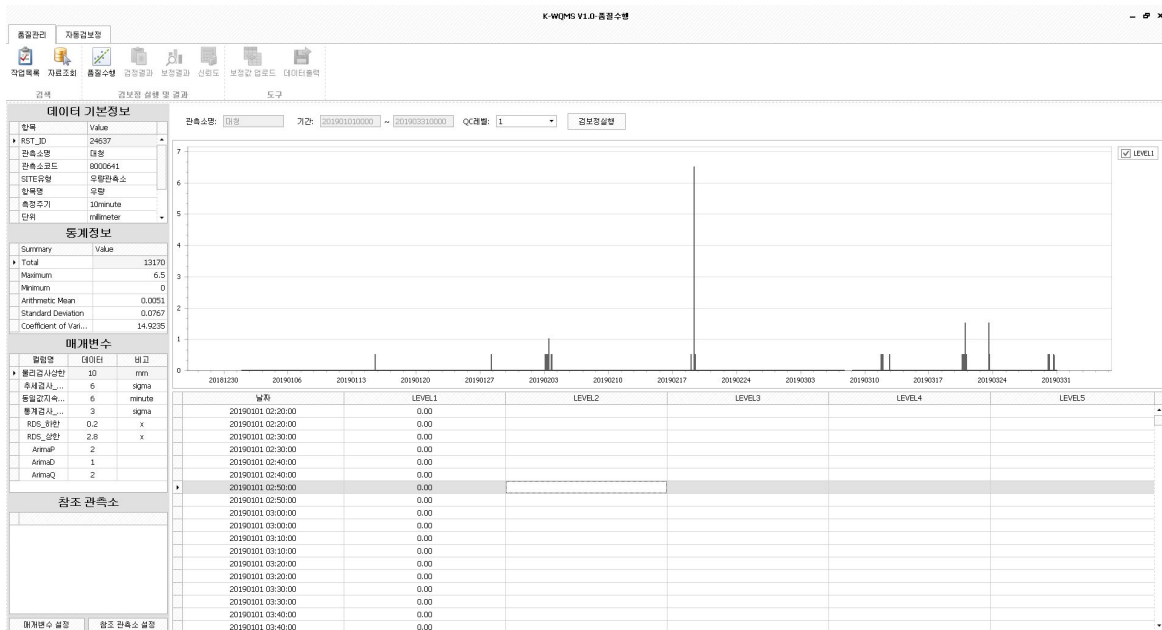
K-WQMS V1.0-품질수행

품질관리 | 자동검보정

작업목록 자료조회 품질수행 검정결과 보정결과 신뢰도 보정값 업로드 데이터출력

검색 | 검보정 실행 및 결과 | 도구

데이터 기본정보

| 항목 | Value |
|---|---|
| RST_ID | 24637 |
| 관측소명 | 대청 |
| 관측소코드 | 8000641 |
| SITE유형 | 우량관측소 |
| 항목명 | 우량 |
| 측정주기 | 10minute |
| 단위 | millimeter |

통계정보

| Summary | Value |
|---|---|
| Total | 13170 |
| Maximum | 6.5 |
| Minimum | 0 |
| Arithmetic Mean | 0.0051 |
| Standard Deviation | 0.0767 |
| Coefficient of Vari... | 14.9235 |

매개변수

| 컬럼명 | 데이터 | 비고 |
|---|---|---|
| 물리검사상한 | 10 | mm |
| 추세검사_... | 6 | sigma |
| 동일값지속... | 6 | minute |
| 통계검사_... | 3 | sigma |
| RDS_하한 | 0.2 | x |
| RDS_상한 | 2.8 | x |
| ArimaP | 2 | |
| ArimaD | 1 | |
| ArimaQ | 2 | |

참조 관측소

매개변수 설정 | 참조 관측소 설정

관측소명: 대청 기간: 201901010000 ~ 201903310000 QC레벨: 1 검보정실행

LEVEL1

7 6 5 4 3 2 1 0

20181230 20190106 20190113 20190120 20190127 20190203 20190210 20190217 20190224 20190303 20190310 20190317 20190324 20190331

| 날짜 | LEVEL1 | LEVEL2 | LEVEL3 | LEVEL4 | LEVEL5 |
|---|---|---|---|---|---|
| 20190101 02:20:00 | 0.00 | | | | |
| 20190101 02:20:00 | 0.00 | | | | |
| 20190101 02:30:00 | 0.00 | | | | |
| 20190101 02:30:00 | 0.00 | | | | |
| 20190101 02:40:00 | 0.00 | | | | |
| 20190101 02:40:00 | 0.00 | | | | |
| 20190101 02:50:00 | 0.00 | | | | |
| 20190101 02:50:00 | 0.00 | | | | |
| 20190101 03:00:00 | 0.00 | | | | |
| 20190101 03:00:00 | 0.00 | | | | |
| 20190101 03:10:00 | 0.00 | | | | |
| 20190101 03:10:00 | 0.00 | | | | |
| 20190101 03:20:00 | 0.00 | | | | |
| 20190101 03:20:00 | 0.00 | | | | |
| 20190101 03:30:00 | 0.00 | | | | |
| 20190101 03:30:00 | 0.00 | | | | |
| 20190101 03:40:00 | 0.00 | | | | |
| 20190101 03:40:00 | 0.00 | | | | |